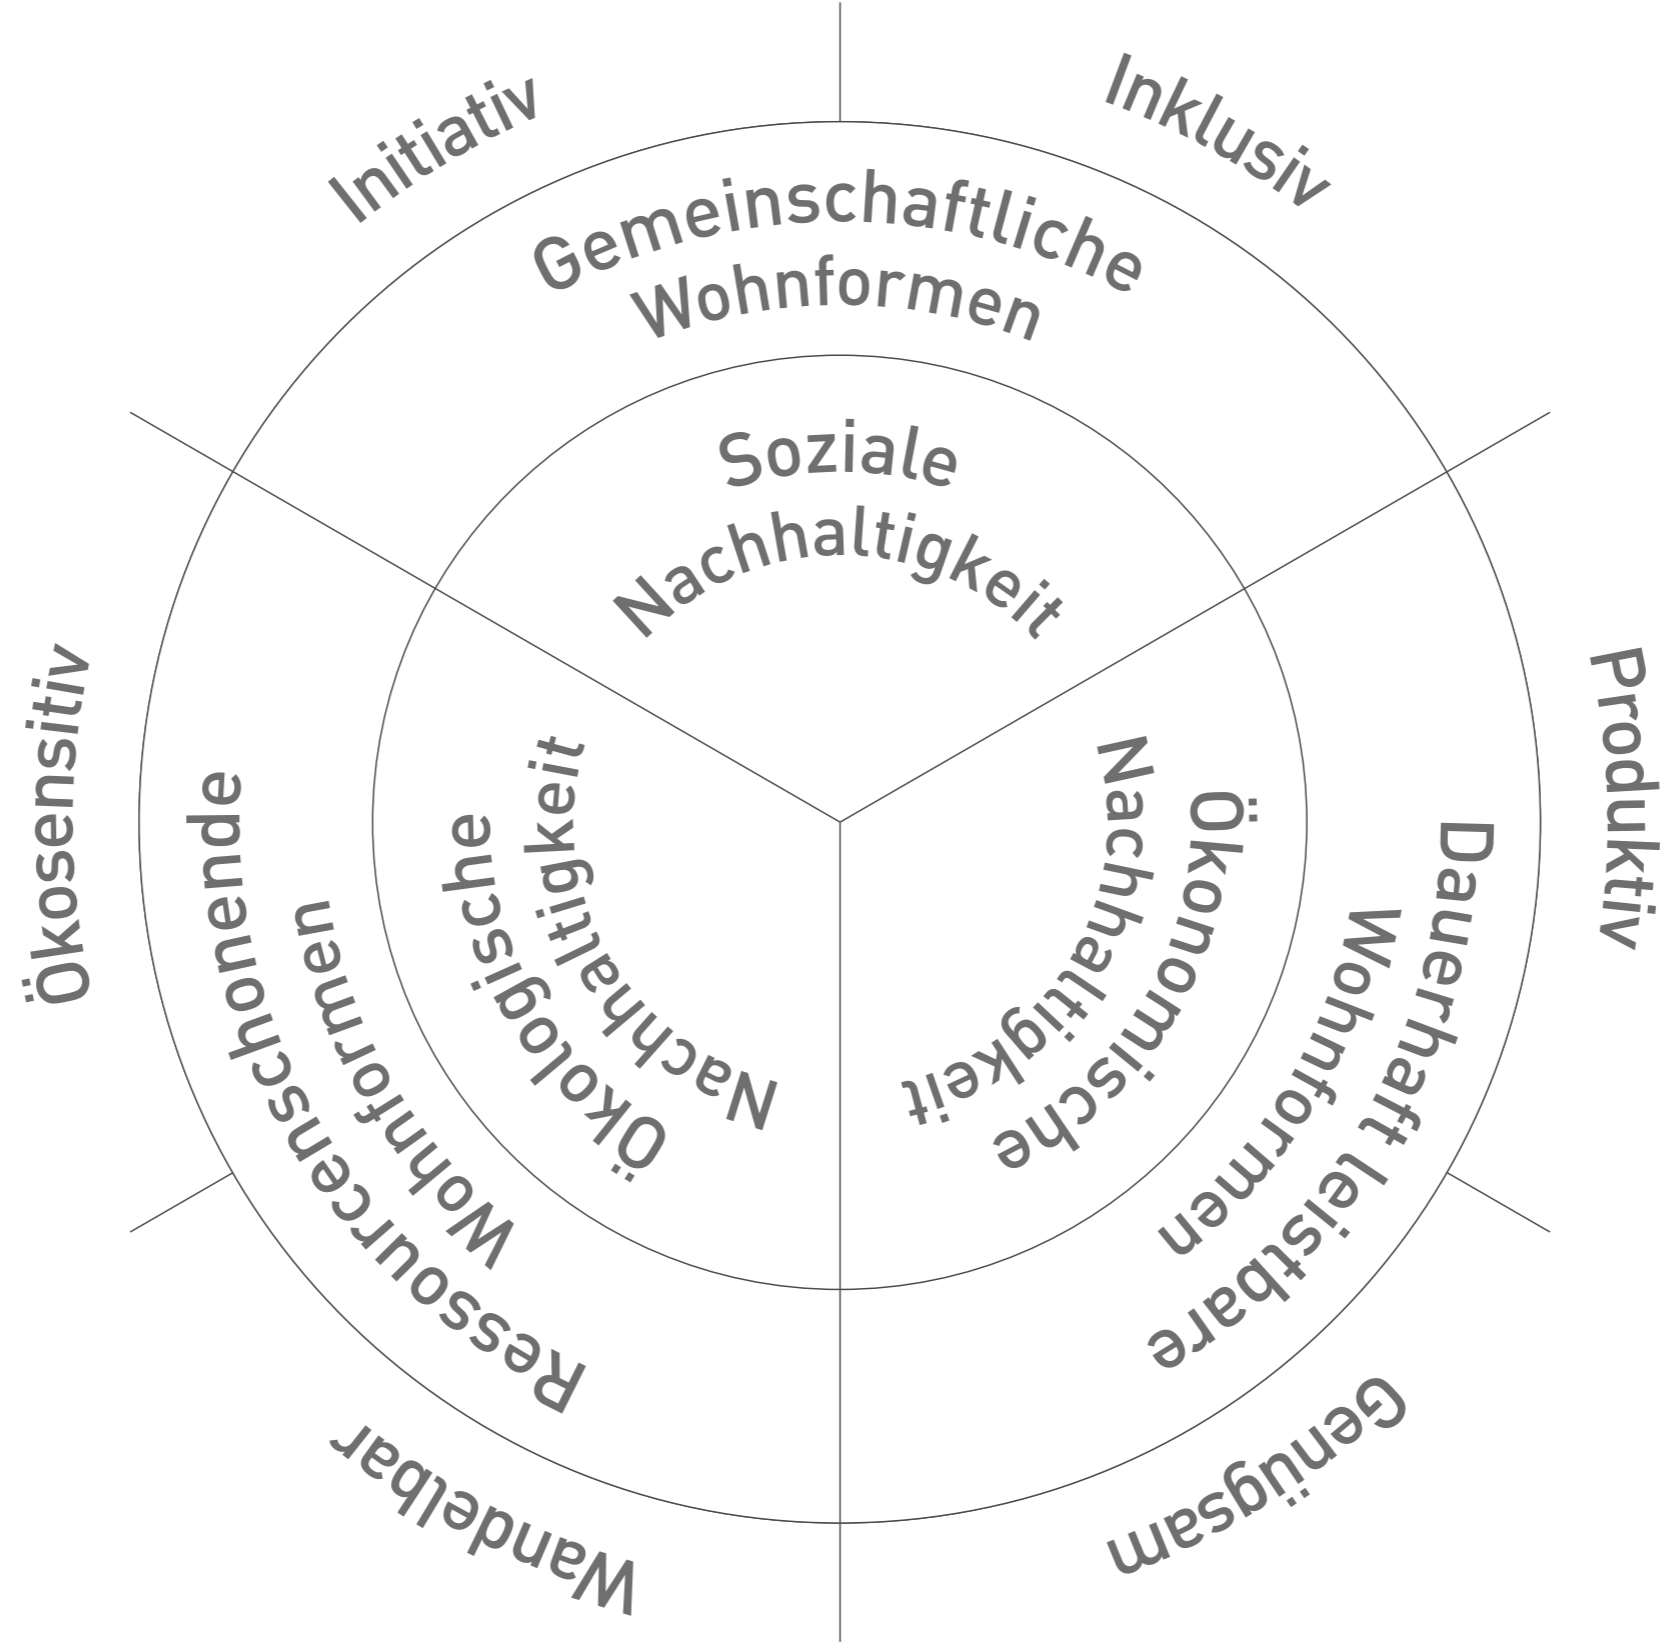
Initiativ

Inklusiv

Gemeinschaftliche Wohnformen

Soziale Nachhaltigkeit

Ökosensitiv

Ressourcenschonende Wohnformen

Ökologische Nachhaltigkeit

Ökonomische Nachhaltigkeit

Dauerhaft leistbare Wohnformen

Produktiv

Wandelbar

Genügsam